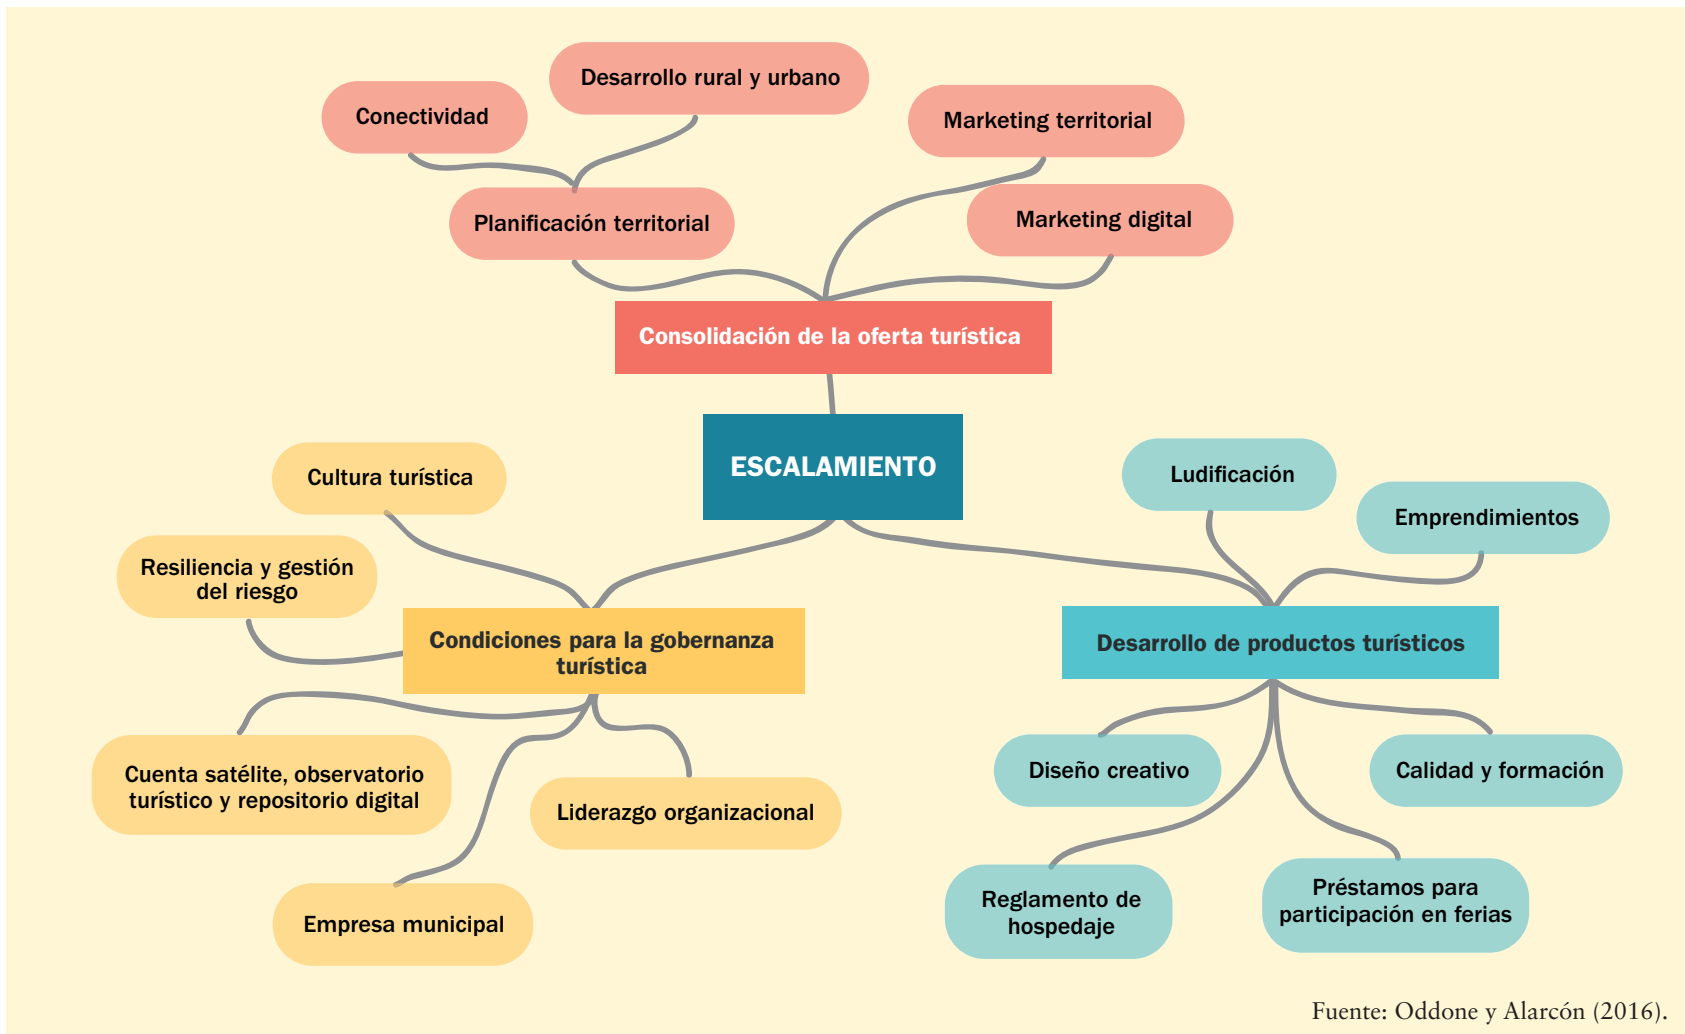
Conectividad

Desarrollo rural y urbano

Marketing territorial

Planificación territorial

Marketing digital

Consolidación de la oferta turística

ESCALAMIENTO

Cultura turística

Resiliencia y gestión del riesgo

Condiciones para la gobernanza turística

Cuenta satélite, observatorio turístico y repositorio digital

Liderazgo organizacional

Empresa municipal

Ludificación

Emprendimientos

Desarrollo de productos turísticos

Diseño creativo

Calidad y formación

Reglamento de hospedaje

Préstamos para participación en ferias

Fuente: Oddone y Alarcón (2016).